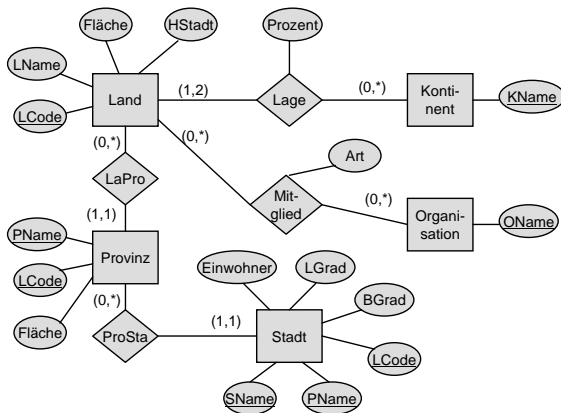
Fläche

HStadt

Prozent

LName

Land

(1,2)

Lage

(0,*)

Kontinent

KName

LCode

(0,*)

(0,*)

Art

LaPro

Mitglied

(0,*)

Organisation

OName

(1,1)

PName

Provinz

LCode

Einwohner

LGrad

BGrad

(0,*)

Fläche

ProSta

(1,1)

Stadt

LCode

SName

PName